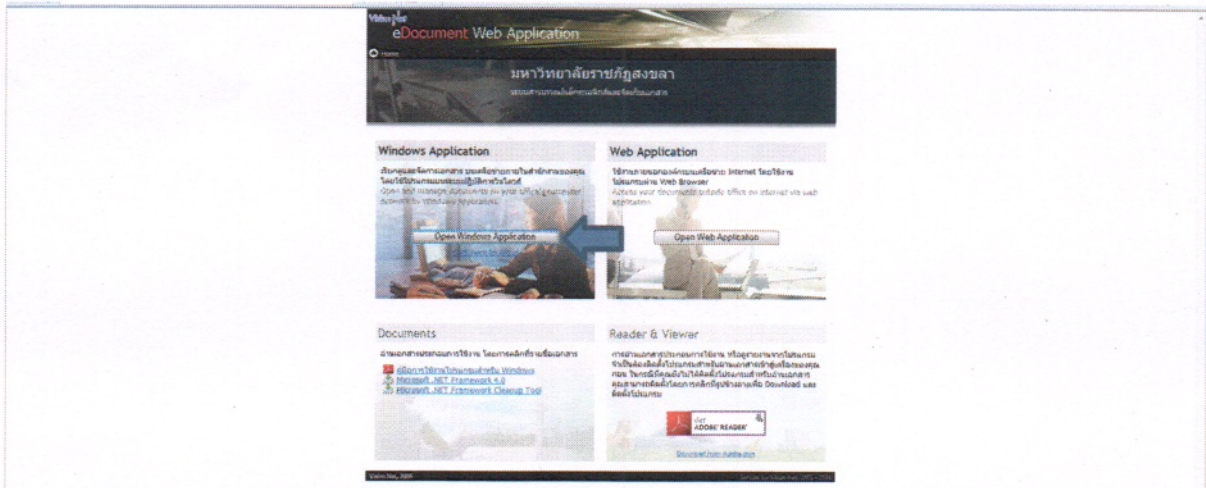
eDocument Web Application

Home

มหาวิทยาลัยราชภัฏสงขลา

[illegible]

Windows Application

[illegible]

Open and manage documents on your office computer network by Windows Application.

Open Windows Application

Web Application

ใช้งานระบบเอกสารผ่านเครือข่าย Internet โดยใช้งานโปรแกรมผ่าน Web Browser

Access your documents outside office on internet via web application.

Open Web Application

Documents

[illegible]

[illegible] Windows
Microsoft .NET Framework 4.0
Microsoft .NET Framework Cleanup Tool

Reader & Viewer

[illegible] Download และติดตั้งโปรแกรม

Get ADOBE READER

Download from Adobe.com

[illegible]

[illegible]